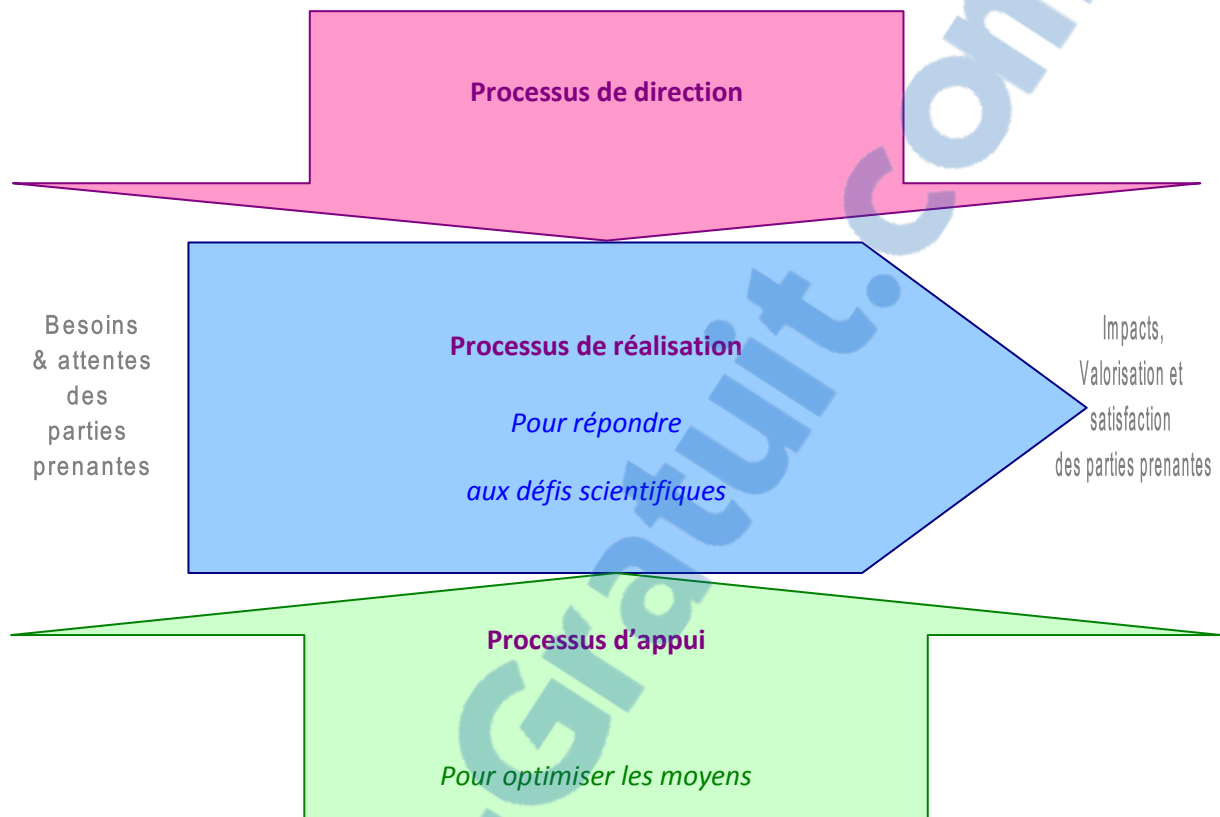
Processus de direction

Besoins & attentes des parties prenantes

Processus de réalisation

Pour répondre

aux défis scientifiques

Impacts, Valorisation et satisfaction des parties prenantes

Processus d'appui

Pour optimiser les moyens

Gratuit.com